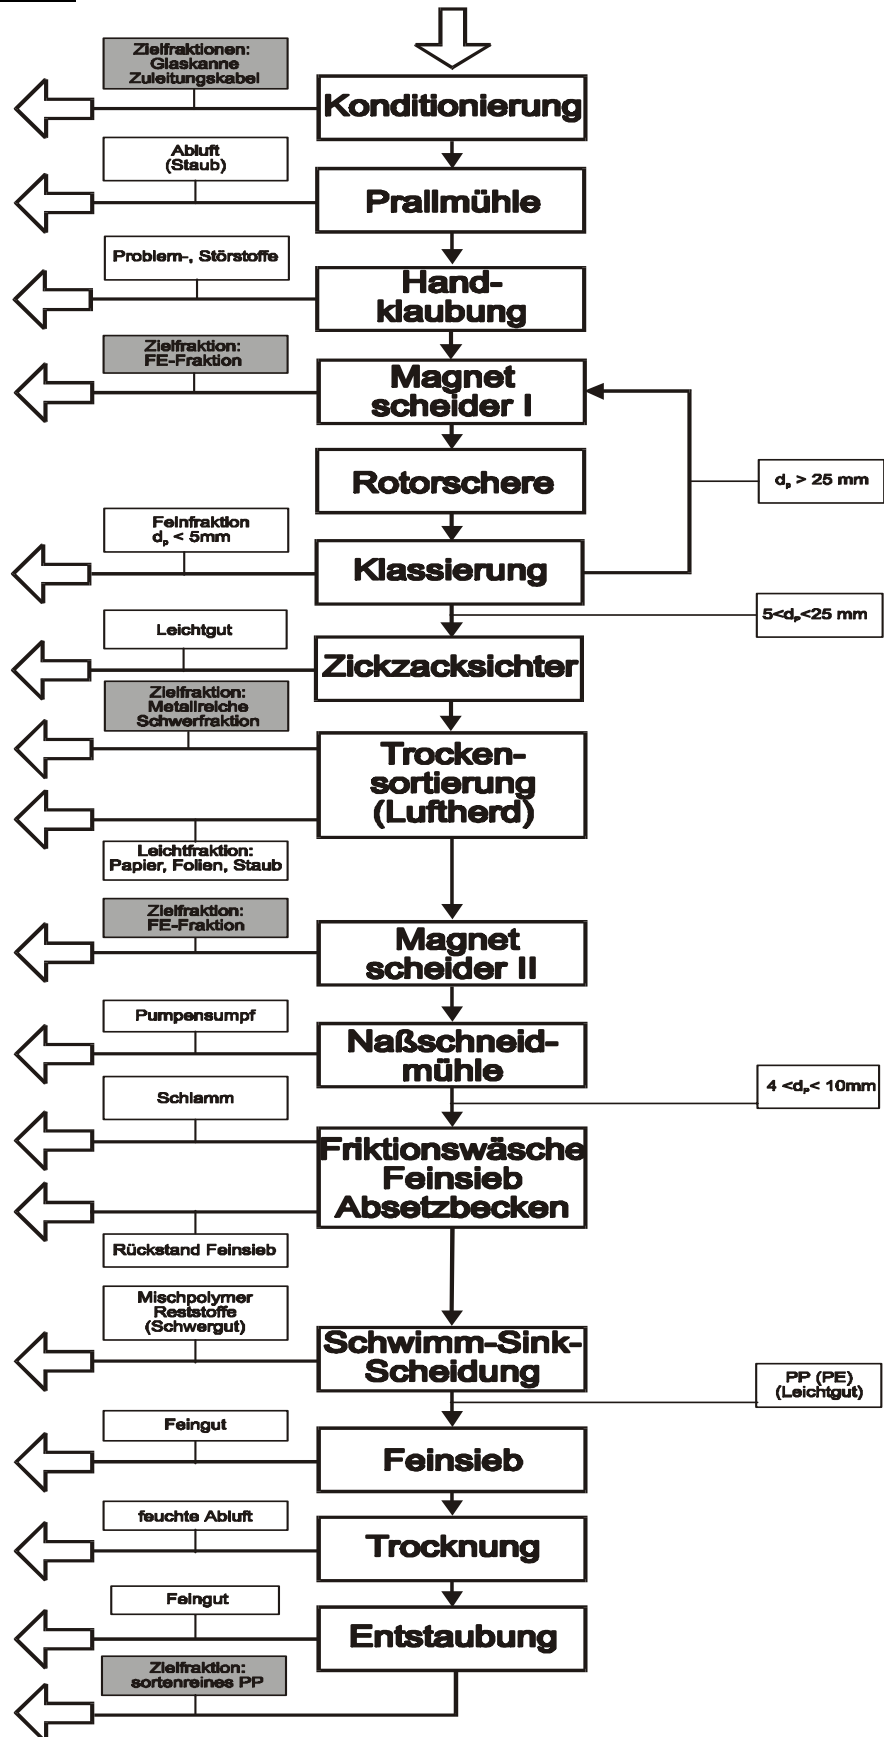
Zielfraktionen: Glaskanne Zuleitungskabel

Konditionierung

Abluft (Staub)

Prallmühle

Problem-, Störstoffe

Hand-klaubung

Zielfraktion: FE-Fraktion

Magnet scheider I

Rotorschere

$d_p > 25$ mm

Feinfraktion $d_p < 5$mm

Klassierung

$5<d_p<25$ mm

Leichtgut

Zickzacksichter

Zielfraktion: Metallreiche Schwerfraktion

Trocken-sortierung (Luftherd)

Leichtfraktion: Papier, Folien, Staub

Zielfraktion: FE-Fraktion

Magnet scheider II

Pumpensumpf

Naßschneid-mühle

$4 <d_p< 10$mm

Schlamm

Friktionswäsche Feinsieb Absetzbecken

Rückstand Feinsieb

Mischpolymer Reststoffe (Schwergut)

Schwimm-Sink-Scheidung

PP (PE) (Leichtgut)

Feingut

Feinsieb

feuchte Abluft

Trocknung

Feingut

Entstaubung

Zielfraktion: sortenreines PP